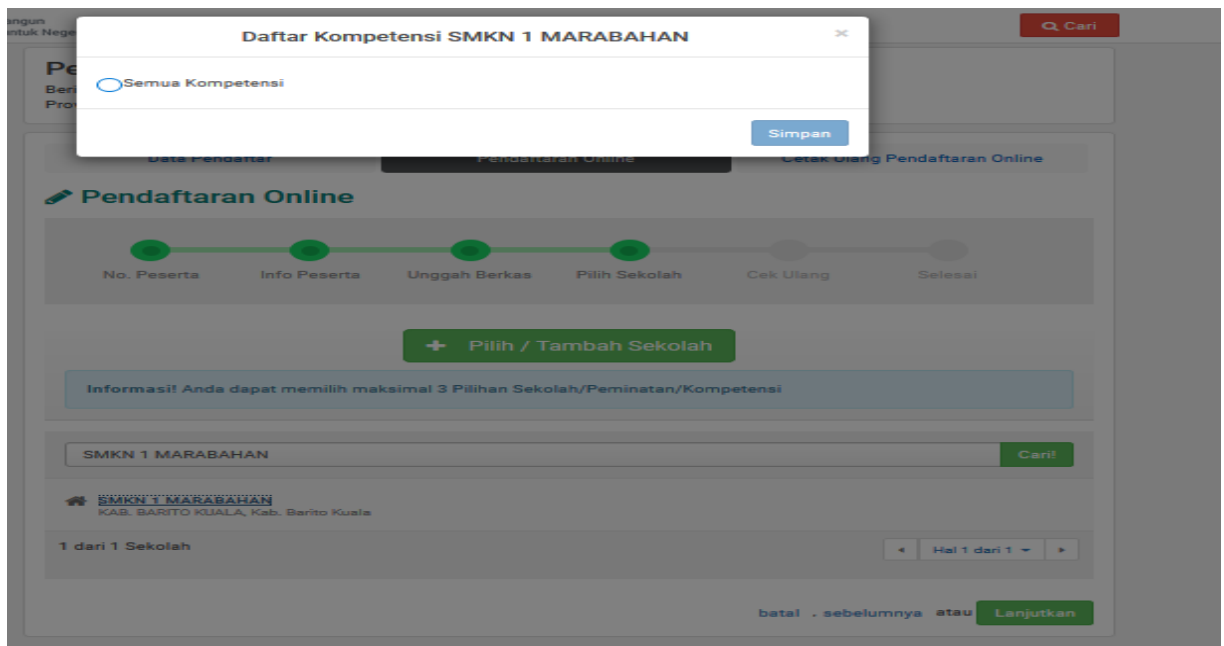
angun
ntuk Nege

Cari

Pe
Beri
Prov

Daftar Kompetensi SMKN 1 MARABAHAN

×

Semua Kompetensi

Simpan

Data Pendaftar

Pendaftaran Online

Cetak Ulang Pendaftaran Online

Pendaftaran Online

No. Peserta

Info Peserta

Unggah Berkas

Pilih Sekolah

Cek Ulang

Selesai

+ Pilih / Tambah Sekolah

Informasi! Anda dapat memilih maksimal 3 Pilihan Sekolah/Peminatan/Kompetensi

SMKN 1 MARABAHAN

Cari!

SMKN 1 MARABAHAN
KAB. BARITO KUALA, Kab. Barito Kuala

1 dari 1 Sekolah

Hal 1 dari 1

batal , sebelumnya atau Lanjutkan